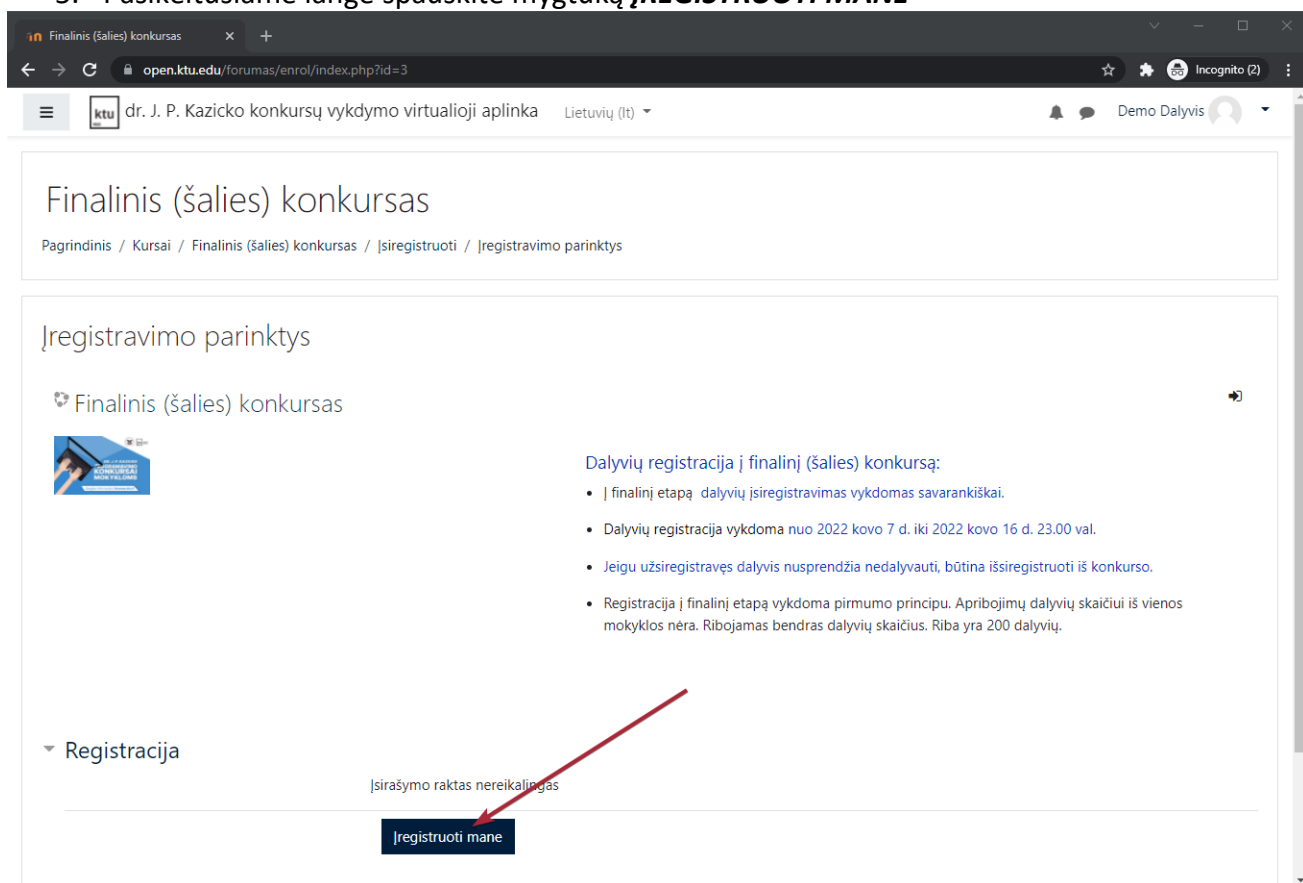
3. Pasikeitusiame lange spauskite mygtuką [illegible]

Finalinis (šalies) konkursas

open.ktu.edu/forumas/enrol/index.php?id=3

Incognito (2)

ktu dr. J. P. Kazicko konkursų vykdymo virtualioji aplinka Lietuvių (lt)

Demo Dalyvis

Finalinis (šalies) konkursas

Pagrindinis / Kursai / Finalinis (šalies) konkursas / Įsiregistruoti / Įregistravimo parinktys

Įregistravimo parinktys

Finalinis (šalies) konkursas

Dalyvių registracija į finalinį (šalies) konkursą:

- Į finalinį etapą dalyvių įsiregistravimas vykdomas savarankiškai.
- Dalyvių registracija vykdoma nuo 2022 kovo 7 d. iki 2022 kovo 16 d. 23.00 val.
- Jeigu užsiregistravęs dalyvis nusprendžia nedalyvauti, būtina išsiregistruoti iš konkurso.
- Registracija į finalinį etapą vykdoma pirmumo principu. Apribojimų dalyvių skaičiui iš vienos mokyklos nėra. Ribojamas bendras dalyvių skaičius. Riba yra 200 dalyvių.

Registracija

Įsirašymo raktas nereikalingas

Įregistruoti mane